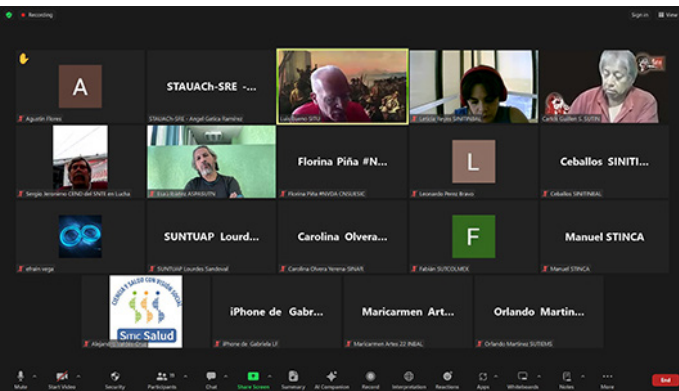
Recording

Sign in View

A

Agustín Flores

STAUACh-SRE -...

STAUACh-SRE - Angel Gatica Ramírez

Luis Bueno SITU

Leticia Reyes SINTIPN

Carlos Guillen S. SUTIN

Sergio Jeronimo CENO del SNTE en Lucha

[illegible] ASPAUTN

Florina Piña #N...

Florina Piña #NVDA CNSUESIC

L

Leonardo Perez Bravo

Ceballos SINITI...

Ceballos SINTINEAL

efrain vega

SUNTUAP Lourd...

SUNTUAP Lourdes Sandoval

Carolina Olvera...

Carolina Olvera Yerena SINAFI

F

Fabián SUTCOLMEX

Manuel STINCA

Manuel STINCA

CIENCIA Y SALUD CON VISION SOCIAL

Sitic Salud

Alejandro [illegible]

iPhone de Gabr...

iPhone de Gabriela LF

Maricarmen Art...

Maricarmen Artea 22 INEAL

Orlando Martin...

Orlando Martinez SUTIEMS

Mute Start Video Security Participants Chat Share Screen Summary AI Companion Record Interpretation Reactions Apps Whiteboards Notes More End